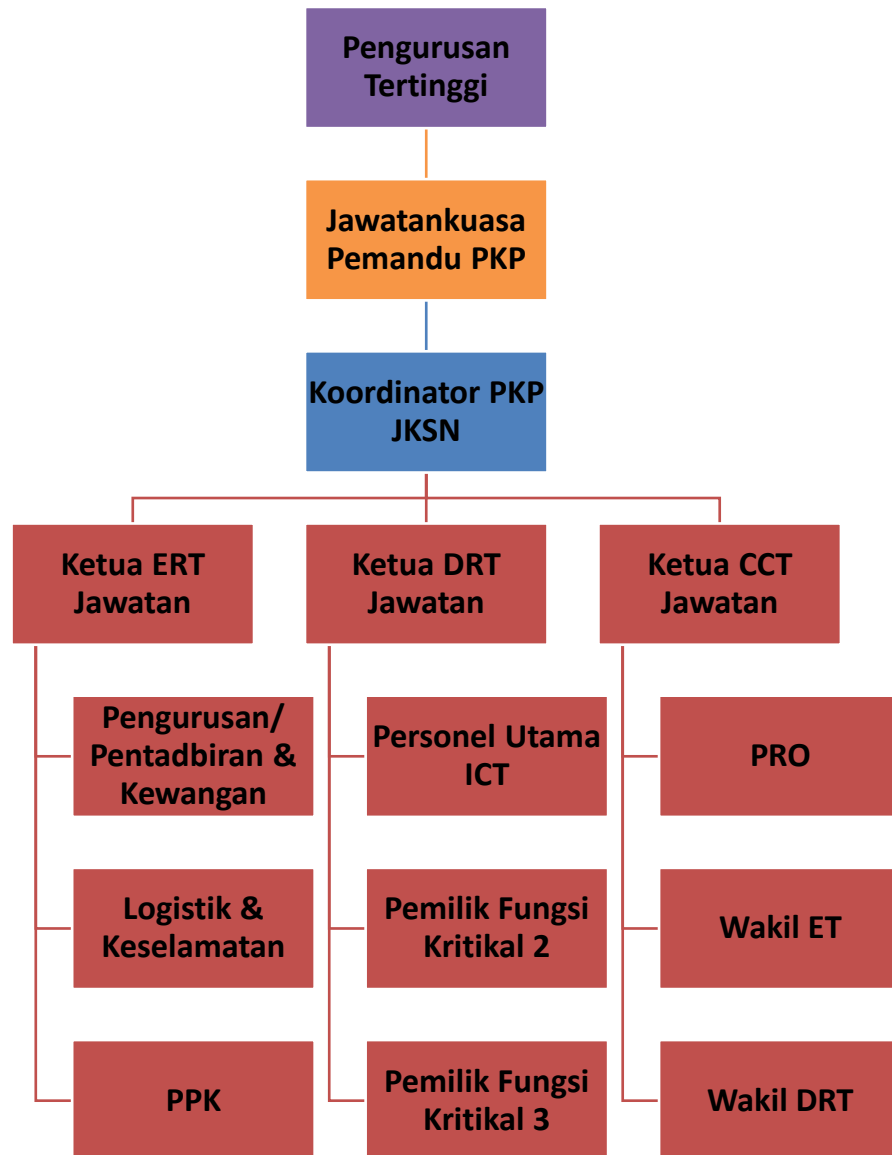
Pengurusan Tertinggi

Jawatankuasa Pemandu PKP

Koordinator PKP JKSN

Ketua ERT Jawatan

Pengurusan/ Pentadbiran & Kewangan

Logistik & Keselamatan

PPK

Ketua DRT Jawatan

Personel Utama ICT

Pemilik Fungsi Kritikal 2

Pemilik Fungsi Kritikal 3

Ketua CCT Jawatan

PRO

Wakil ET

Wakil DRT